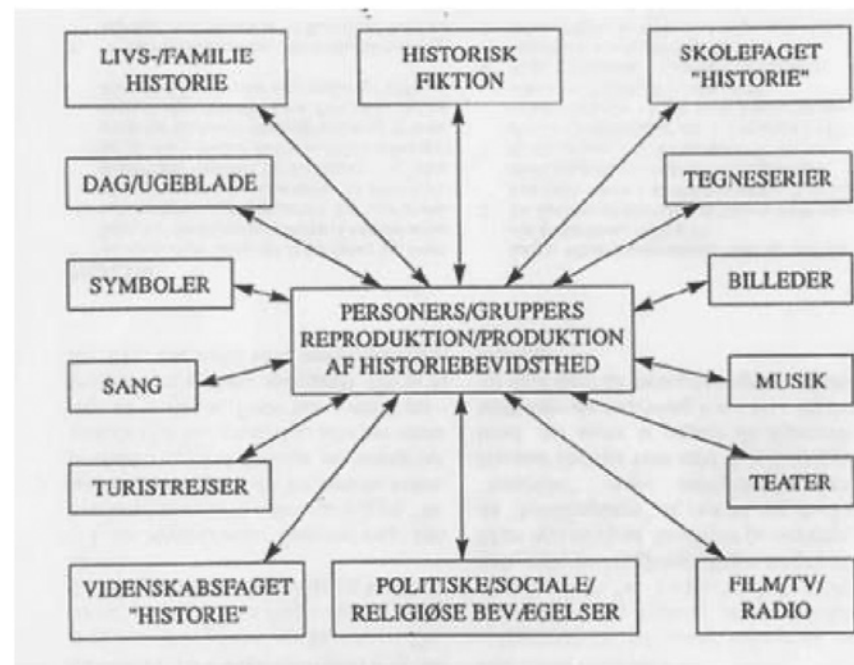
LIVS-/FAMILIE HISTORIE

HISTORISK FIKTION

SKOLEFAGET "HISTORIE"

DAG/UGEBLADE

TEGNESERIER

SYMBOLER

PERSONERS/GRUPPERS REPRODUKTION/PRODUKTION AF HISTORIEBEVIDSTHED

BILLEDER

SANG

MUSIK

TURISTREJSER

TEATER

VIDENSKABSFAGET "HISTORIE"

POLITISKE/SOCIALE/ RELIGIØSE BEVÆGELSER

FILM/TV/ RADIO